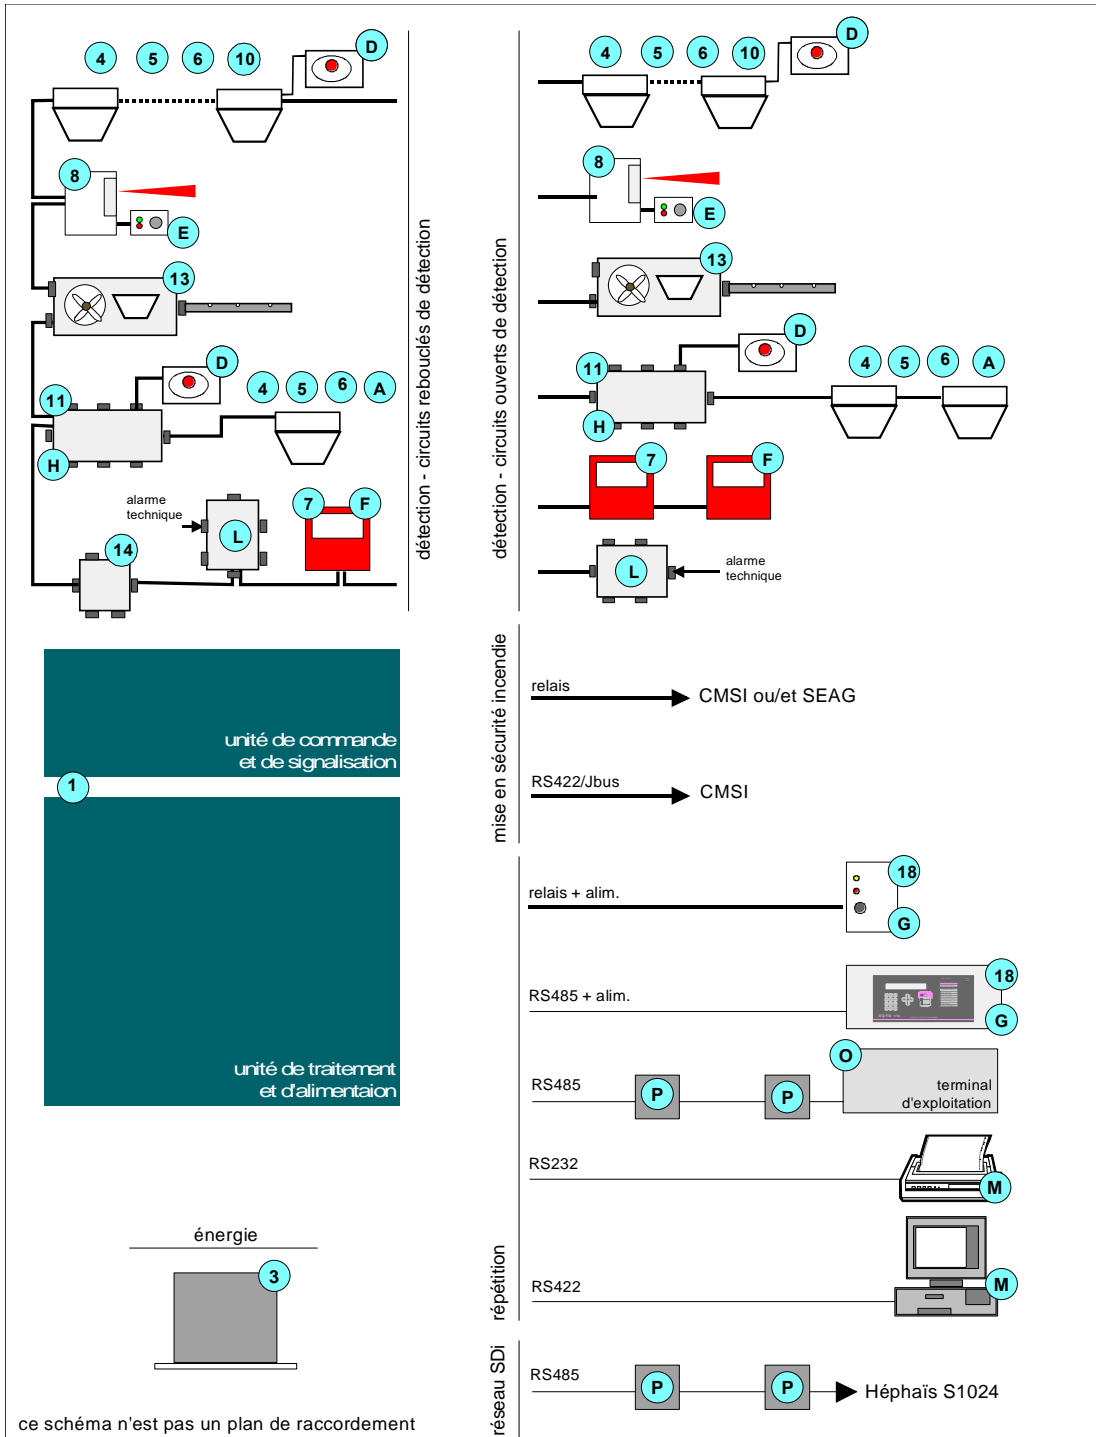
4 5 6 10 D

8

E

13

D

4 5 6 A

11

H

alarme technique

L

7 F

14

détection - circuits rebouclés de détection

4 5 6 10 D

8

E

13

D

11

4 5 6 A

H

7 F

L

alarme technique

détection - circuits ouverts de détection

unité de commande et de signalisation

1

unité de traitement et d'alimentaion

énergie

3

ce schéma n'est pas un plan de raccordement

mise en sécurité incendie

relais

CMSI ou/et SEAG

RS422/Jbus

CMSI

relais + alim.

18

G

RS485 + alim.

18

G

O

RS485

P

P

terminal d'exploitation

RS232

M

RS422

M

répétition

réseau SDi

RS485

P

P

Héphaïs S1024